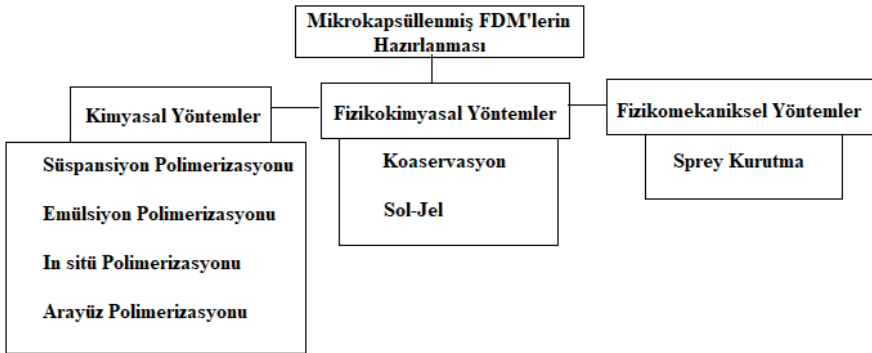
Mikrokapsüllenmiş FDM'lerin Hazırlanması

Kimyasal Yöntemler

Süspansiyon Polimerizasyonu

Emülsiyon Polimerizasyonu

In sitü Polimerizasyonu

Arayüz Polimerizasyonu

Fizikokimyasal Yöntemler

Koaservasyon

Sol-Jel

Fizikomekaniksel Yöntemler

Sprey Kurutma